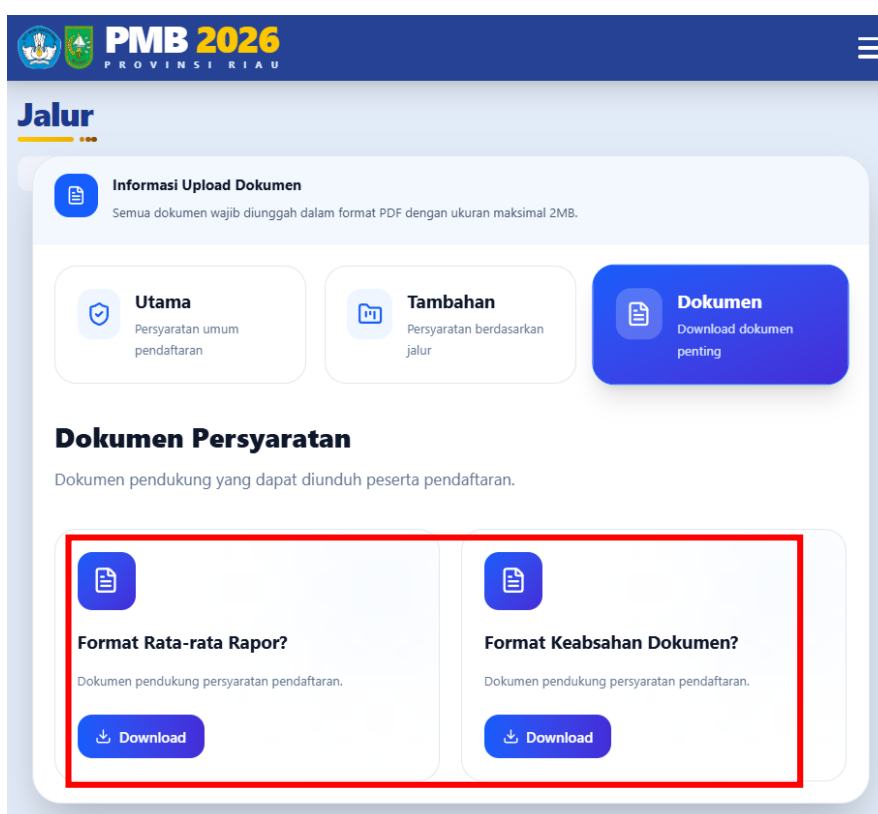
PMB 2026
PROVINSI RIAU

Jalur

Informasi Upload Dokumen
Semua dokumen wajib diunggah dalam format PDF dengan ukuran maksimal 2MB.

Utama
Persyaratan umum pendaftaran

Tambahan
Persyaratan berdasarkan jalur

Dokumen
Download dokumen penting

Dokumen Persyaratan

Dokumen pendukung yang dapat diunduh peserta pendaftaran.

Format Rata-rata Rapor?

Dokumen pendukung persyaratan pendaftaran.

Download

Format Keabsahan Dokumen?

Dokumen pendukung persyaratan pendaftaran.

Download